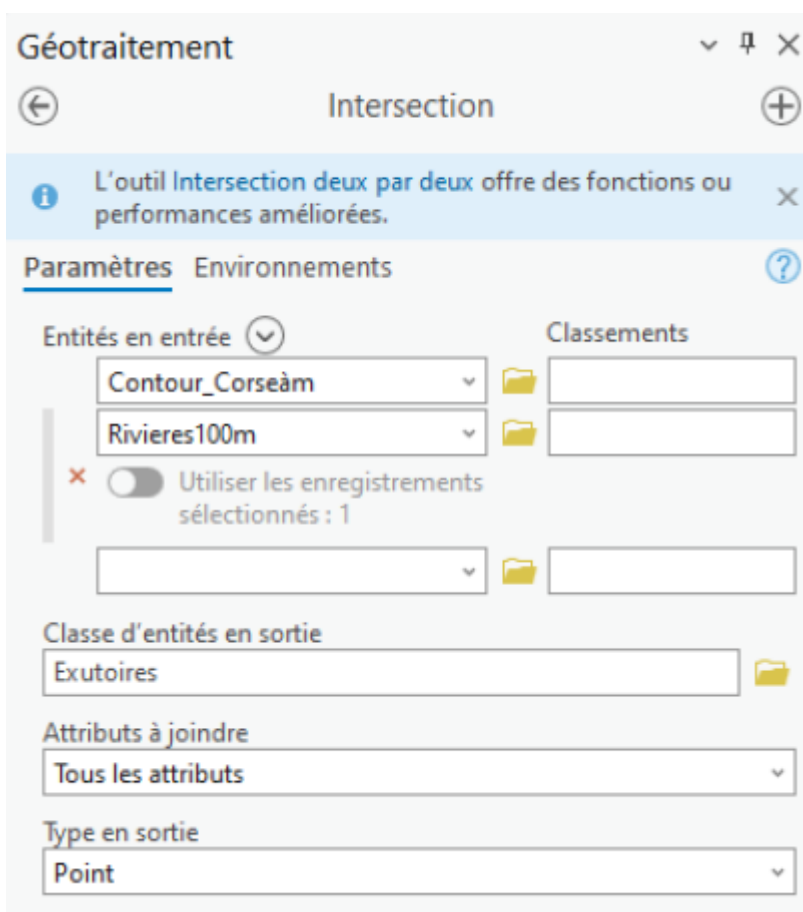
Géotraitement

Intersection

L'outil Intersection deux par deux offre des fonctions ou performances améliorées.

Paramètres Environnements

Entités en entrée

Classements

Contour_Corseàm

Rivieres100m

Utiliser les enregistrements sélectionnés : 1

Classe d'entités en sortie

Exutoires

Attributs à joindre

Tous les attributs

Type en sortie

Point